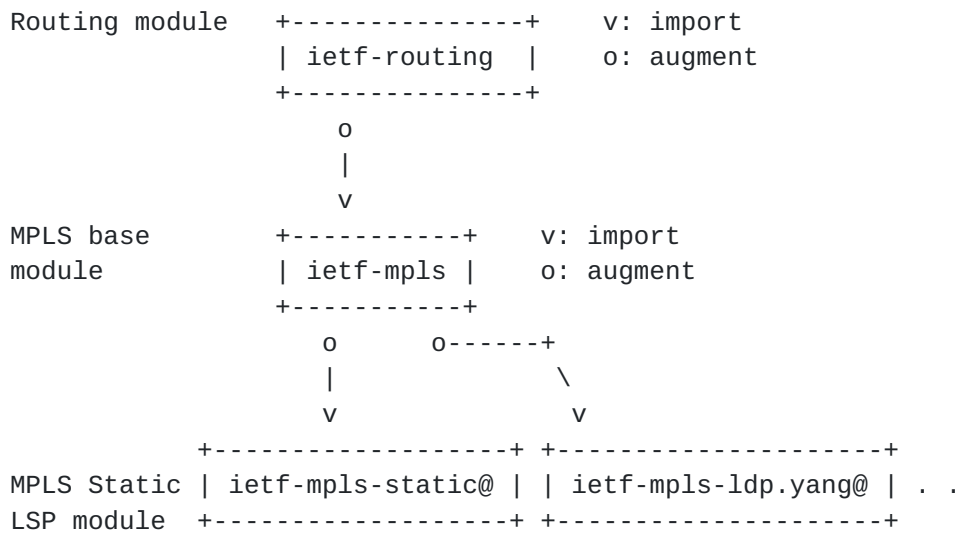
Routing module +---------------+ v: import
| ietf-routing | o: augment
+---------------+
o
|
v
MPLS base +-----------+ v: import
module | ietf-mpls | o: augment
+-----------+
o o------+
| \
v v
+------------------+ +--------------------+
MPLS Static | ietf-mpls-static@ | | ietf-mpls-ldp.yang@ | . .
LSP module +------------------+ +--------------------+